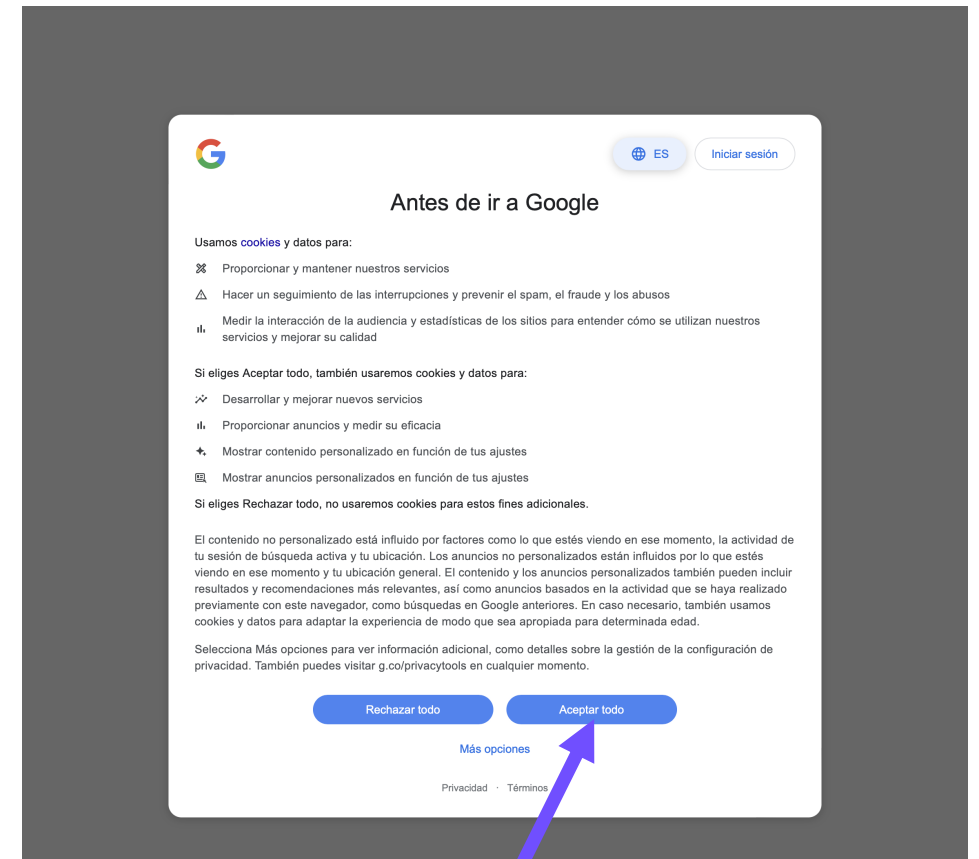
ES

Iniciar sesión

Antes de ir a Google

Usamos cookies y datos para:

Proporcionar y mantener nuestros servicios

Hacer un seguimiento de las interrupciones y prevenir el spam, el fraude y los abusos

Medir la interacción de la audiencia y estadísticas de los sitios para entender cómo se utilizan nuestros servicios y mejorar su calidad

Si eliges Aceptar todo, también usaremos cookies y datos para:

Desarrollar y mejorar nuevos servicios

Proporcionar anuncios y medir su eficacia

Mostrar contenido personalizado en función de tus ajustes

Mostrar anuncios personalizados en función de tus ajustes

Si eliges Rechazar todo, no usaremos cookies para estos fines adicionales.

El contenido no personalizado está influido por factores como lo que estés viendo en ese momento, la actividad de tu sesión de búsqueda activa y tu ubicación. Los anuncios no personalizados están influidos por lo que estés viendo en ese momento y tu ubicación general. El contenido y los anuncios personalizados también pueden incluir resultados y recomendaciones más relevantes, así como anuncios basados en la actividad que se haya realizado previamente con este navegador, como búsquedas en Google anteriores. En caso necesario, también usamos cookies y datos para adaptar la experiencia de modo que sea apropiada para determinada edad.

Selecciona Más opciones para ver información adicional, como detalles sobre la gestión de la configuración de privacidad. También puedes visitar g.co/privacytools en cualquier momento.

Rechazar todo

Aceptar todo

Más opciones

Privacidad · Términos